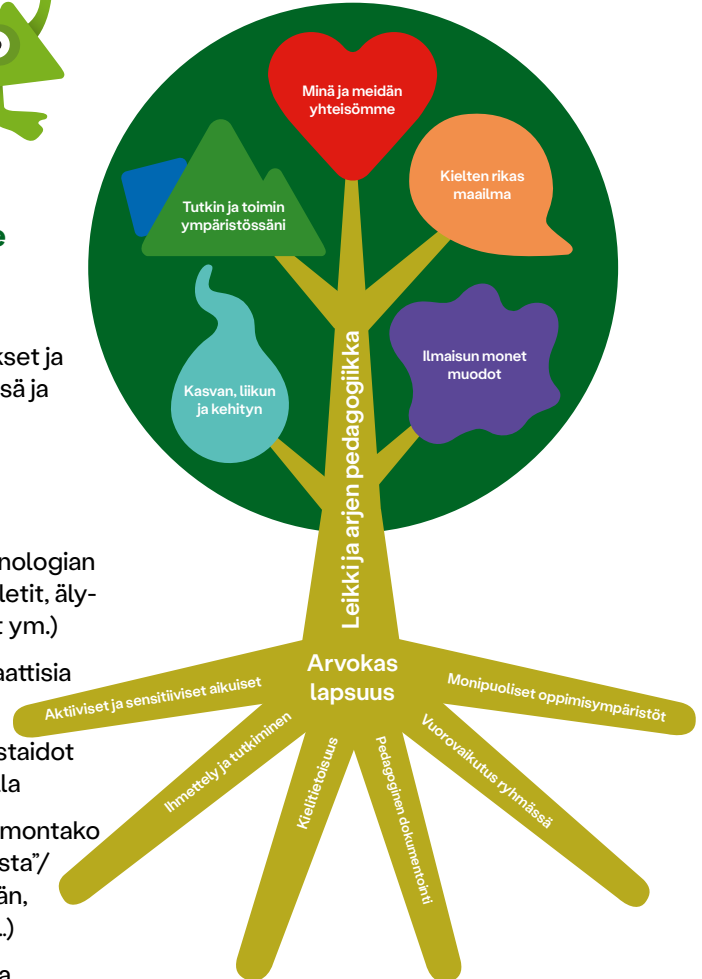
e

kset ja
sä ja

nologian
letit, äly-
ym.)

aattisia

staidot
la

montako
sta"/
än,
..)

a

Minä ja meidän yhteisömme

Kielten rikas maailma

Tutkin ja toimin ympäristössäni

Ilmaisun monet muodot

Kasvan, liikun ja kehityn

Leikki ja arjen pedagogiikka

Arvokas lapsuus

Aktiiviset ja sensitiiviset aikuiset

Monipuoliset oppimisympäristöt

Ihmettely ja tutkiminen

Kielitietoisuus

Pedagoginen dokumentointi

Vuorovaikutus ryhmässä